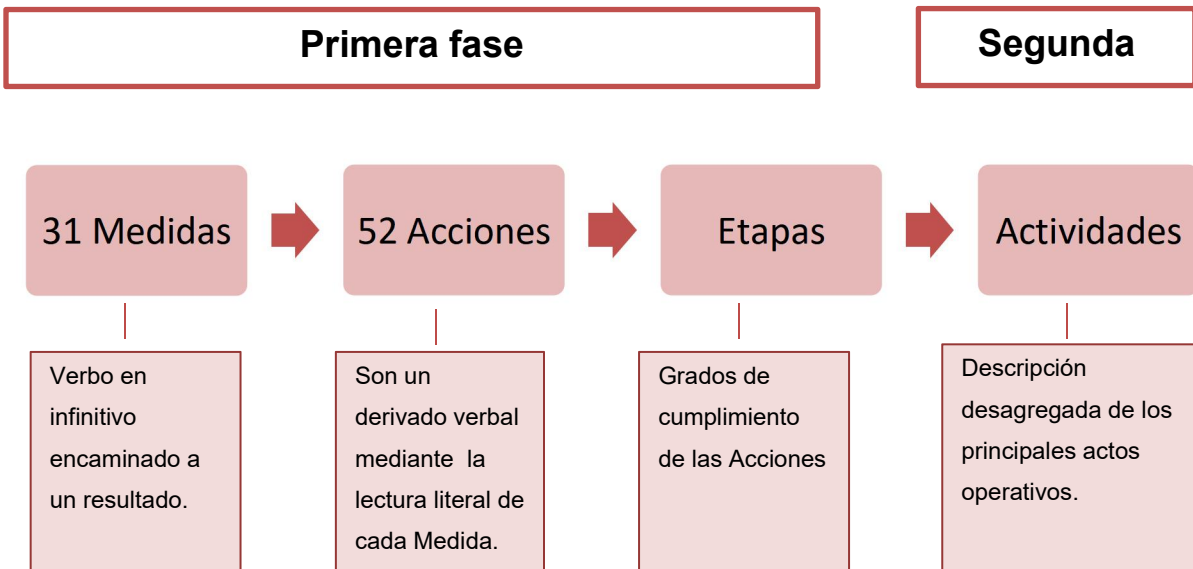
Primera fase

Segunda

31 Medidas

52 Acciones

Etapas

Actividades

Verbo en infinitivo encaminado a un resultado.

Son un derivado verbal mediante la lectura literal de cada Medida.

Grados de cumplimiento de las Acciones

Descripción desagregada de los principales actos operativos.